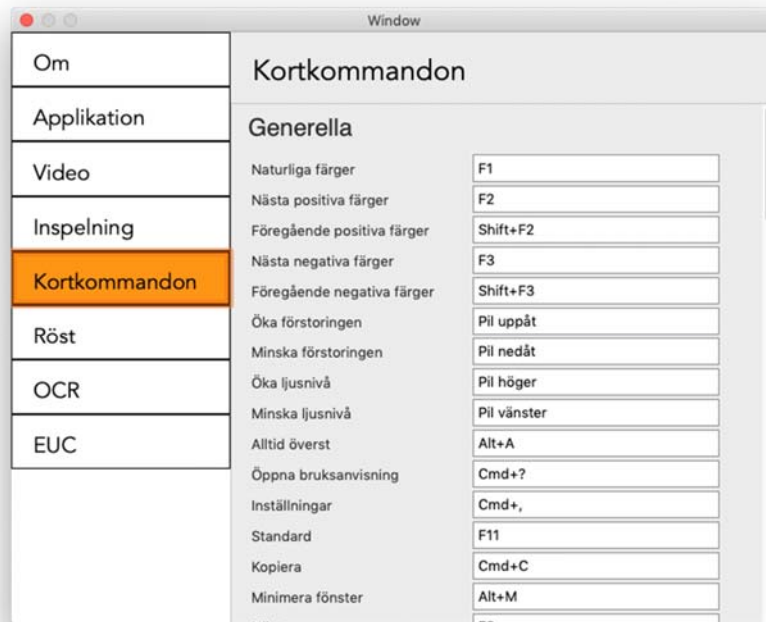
Window

Om

Applikation

Video

Inspelning

Kortkommandon

Röst

OCR

EUC

Kortkommandon

Generella

| | |
|---|---|
| Naturliga färger | F1 |
| Nästa positiva färger | F2 |
| Föregående positiva färger | Shift+F2 |
| Nästa negativa färger | F3 |
| Föregående negativa färger | Shift+F3 |
| Öka förstoringen | Pil uppåt |
| Minska förstoringen | Pil nedåt |
| Öka ljusnivå | Pil höger |
| Minska ljusnivå | Pil vänster |
| Alltid överst | Alt+A |
| Öppna bruksanvisning | Cmd+? |
| Inställningar | Cmd+, |
| Standard | F11 |
| Kopiera | Cmd+C |
| Minimera fönster | Alt+M |
| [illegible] | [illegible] |